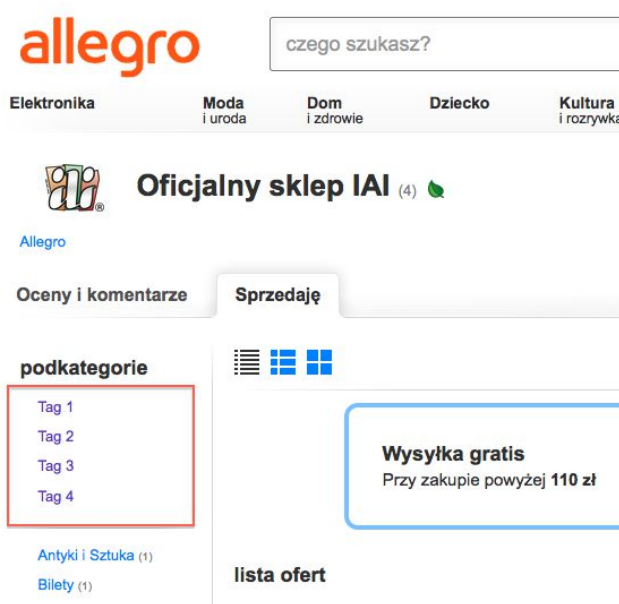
allegro

czego szukasz?

Elektronika

Moda
i uroda

Dom
i zdrowie

Dziecko

Kultura
i rozrywka

Oficjalny sklep IAI (4)

Allegro

Oceny i komentarze

Sprzedaję

podkategorie

Tag 1

Tag 2

Tag 3

Tag 4

Antyki i Sztuka (1)

Bilety (1)

Wysyłka gratis

Przy zakupie powyżej **110 zł**

lista ofert